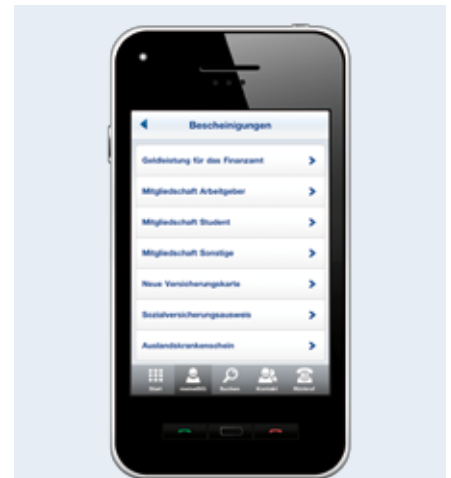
Bescheinigungen

Geldleistung für das Finanzamt

Mitgliedschaft Arbeitgeber

Mitgliedschaft Student

Mitgliedschaft Sonstige

Neue Versicherungskarte

Sozialversicherungsausweis

Auslandskrankenschein

Start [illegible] Suchen Kontakt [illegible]